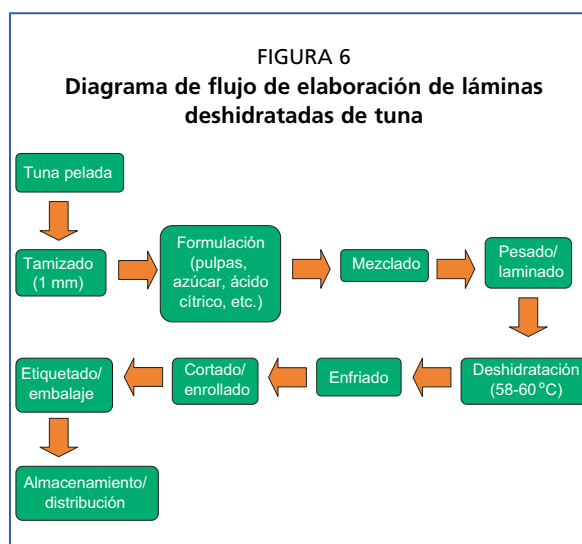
FIGURA 6
**Diagrama de flujo de elaboración de láminas deshidratadas de tuna**

Tuna pelada

Tamizado (1 mm)

Formulación (pulpas, azúcar, ácido cítrico, etc.)

Mezclado

Pesado/ laminado

Deshidratación (58-60 °C)

Enfriado

Cortado/ enrollado

Etiquetado/ embalaje

Almacenamiento/ distribución